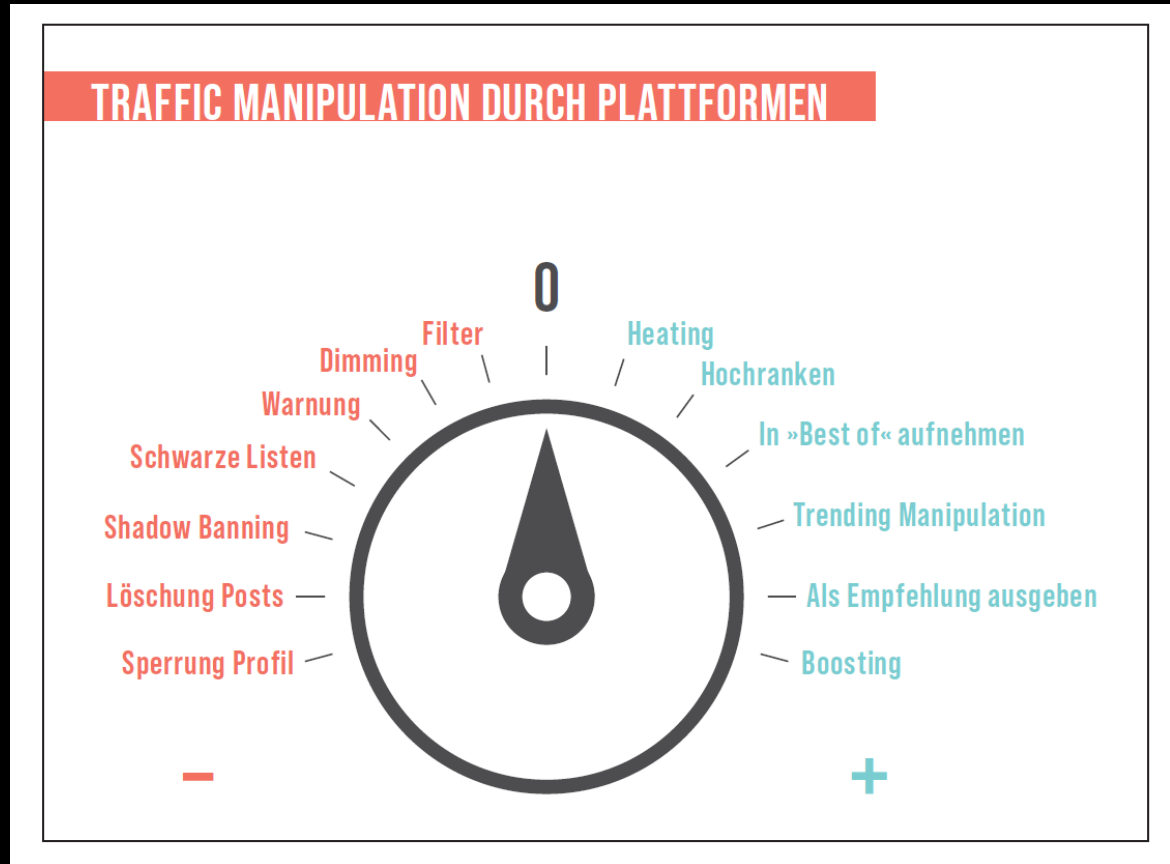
TRAFFIC MANIPULATION DURCH PLATTFORMEN

0

Filter
Dimming
Warnung
Schwarze Listen
Shadow Banning
Löschung Posts
Sperrung Profil

Heating
Hochranken
In »Best of« aufnehmen
Trending Manipulation
Als Empfehlung ausgeben
Boosting

–

+